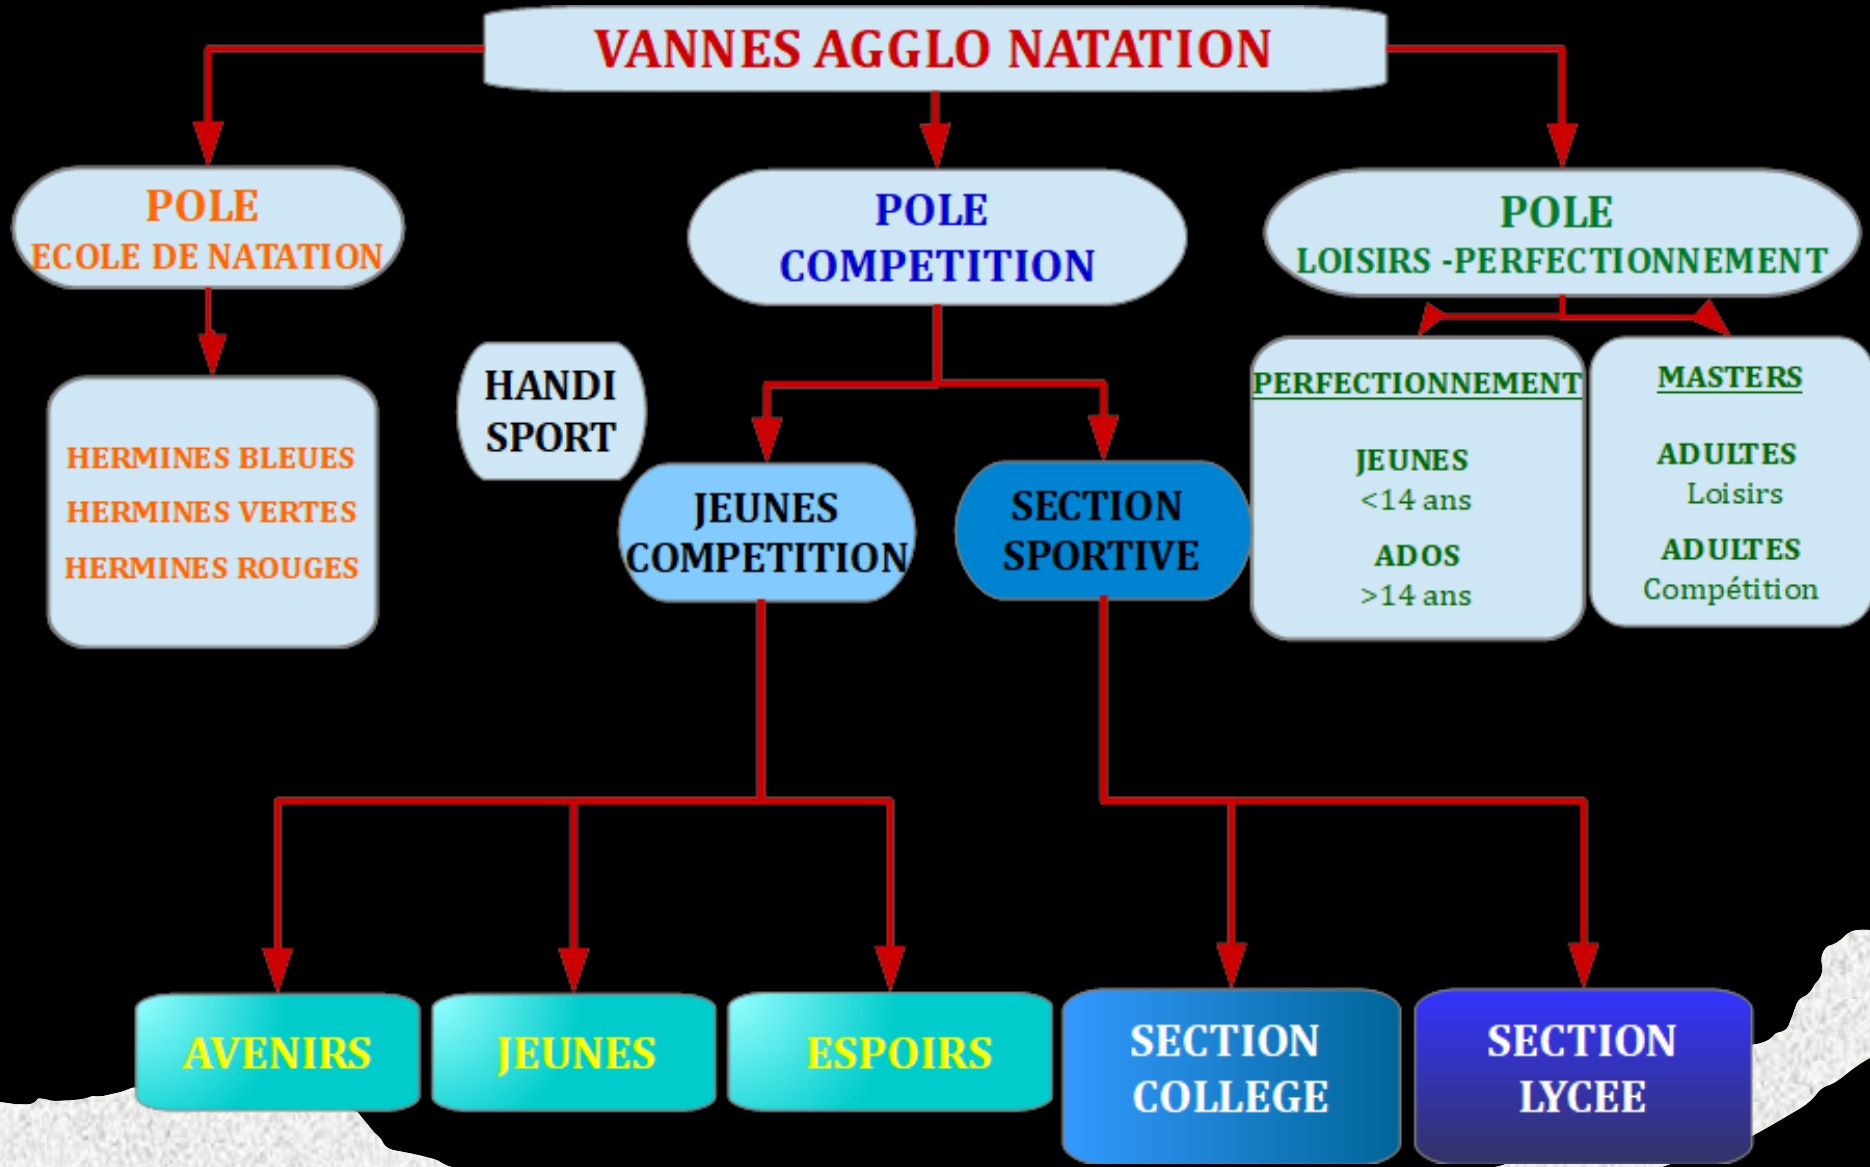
VANNES AGGLO NATATION

POLE
ECOLE DE NATATION

HERMINES BLEUES
HERMINES VERTES
HERMINES ROUGES

POLE
COMPETITION

HANDI
SPORT

JEUNES
COMPETITION

SECTION
SPORTIVE

POLE
LOISIRS -PERFECTIONNEMENT

PERFECTIONNEMENT

JEUNES
<14 ans
ADOS
>14 ans

MASTERS

ADULTES
Loisirs
ADULTES
Compétition

AVENIRS

JEUNES

ESPOIRS

SECTION
COLLEGE

SECTION
LYCEE